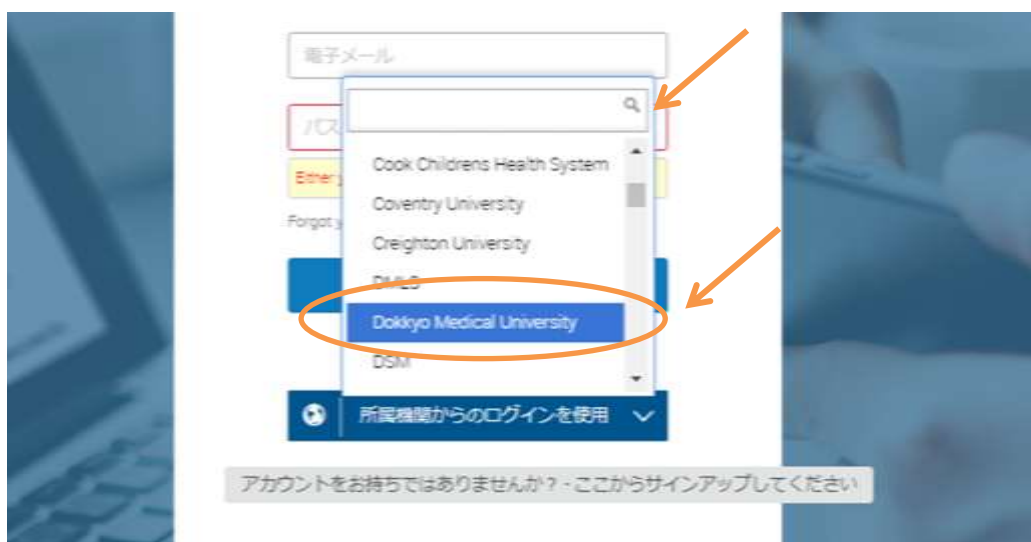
電子メール

パス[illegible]

Either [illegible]

Forgot y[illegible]

Cook Childrens Health System

Coventry University

Creighton University

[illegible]

Dokkyo Medical University

DSM

所属機関からのログインを使用

アカウントをお持ちではありませんか？ - ここからサインアップしてください